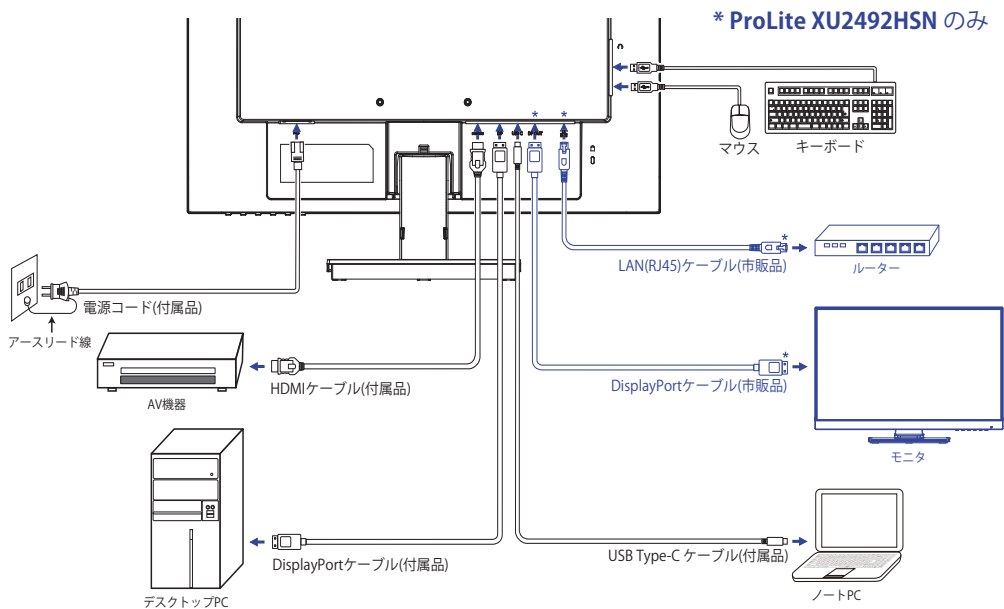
* ProLite XU2492HSN のみ

マウス
キーボード

LAN(RJ45)ケーブル(市販品)
ルーター

電源コード(付属品)
アースリード線

HDMIケーブル(付属品)
AV機器

DisplayPortケーブル(市販品)
モニタ

DisplayPortケーブル(付属品)
デスクトップPC

USB Type-C ケーブル(付属品)
ノートPC